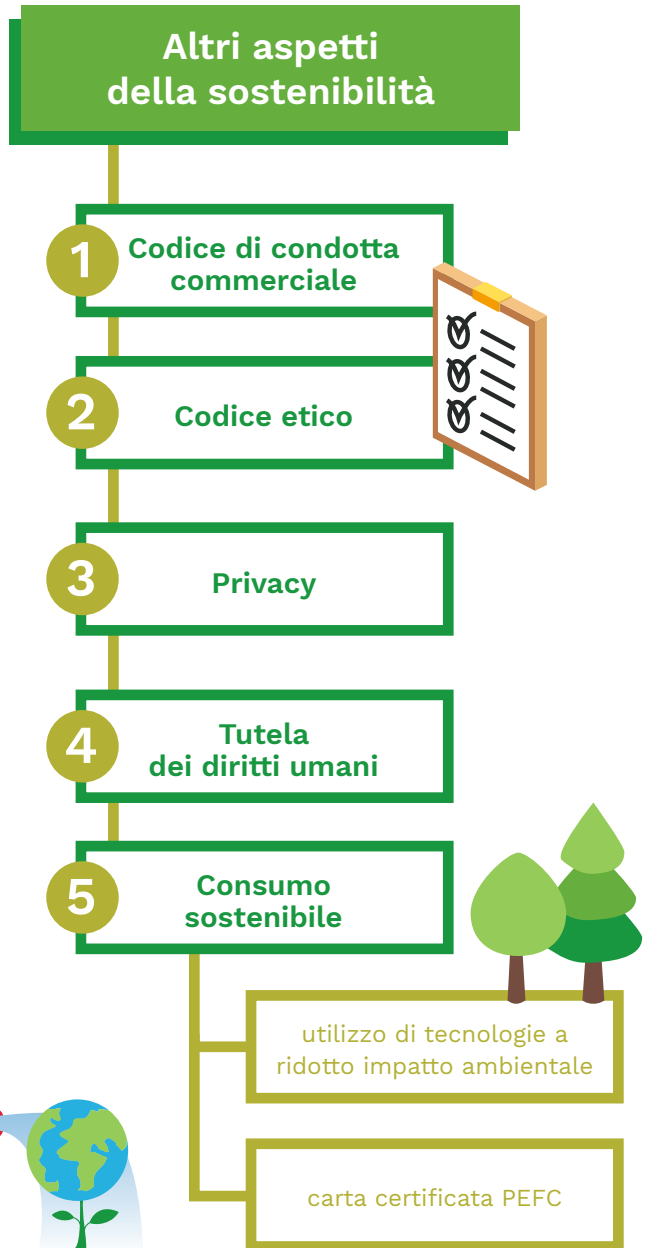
Altri aspetti della sostenibilità

1 Codice di condotta commerciale

2 Codice etico

3 Privacy

4 Tutela dei diritti umani

5 Consumo sostenibile

utilizzo di tecnologie a ridotto impatto ambientale

carta certificata PEFC